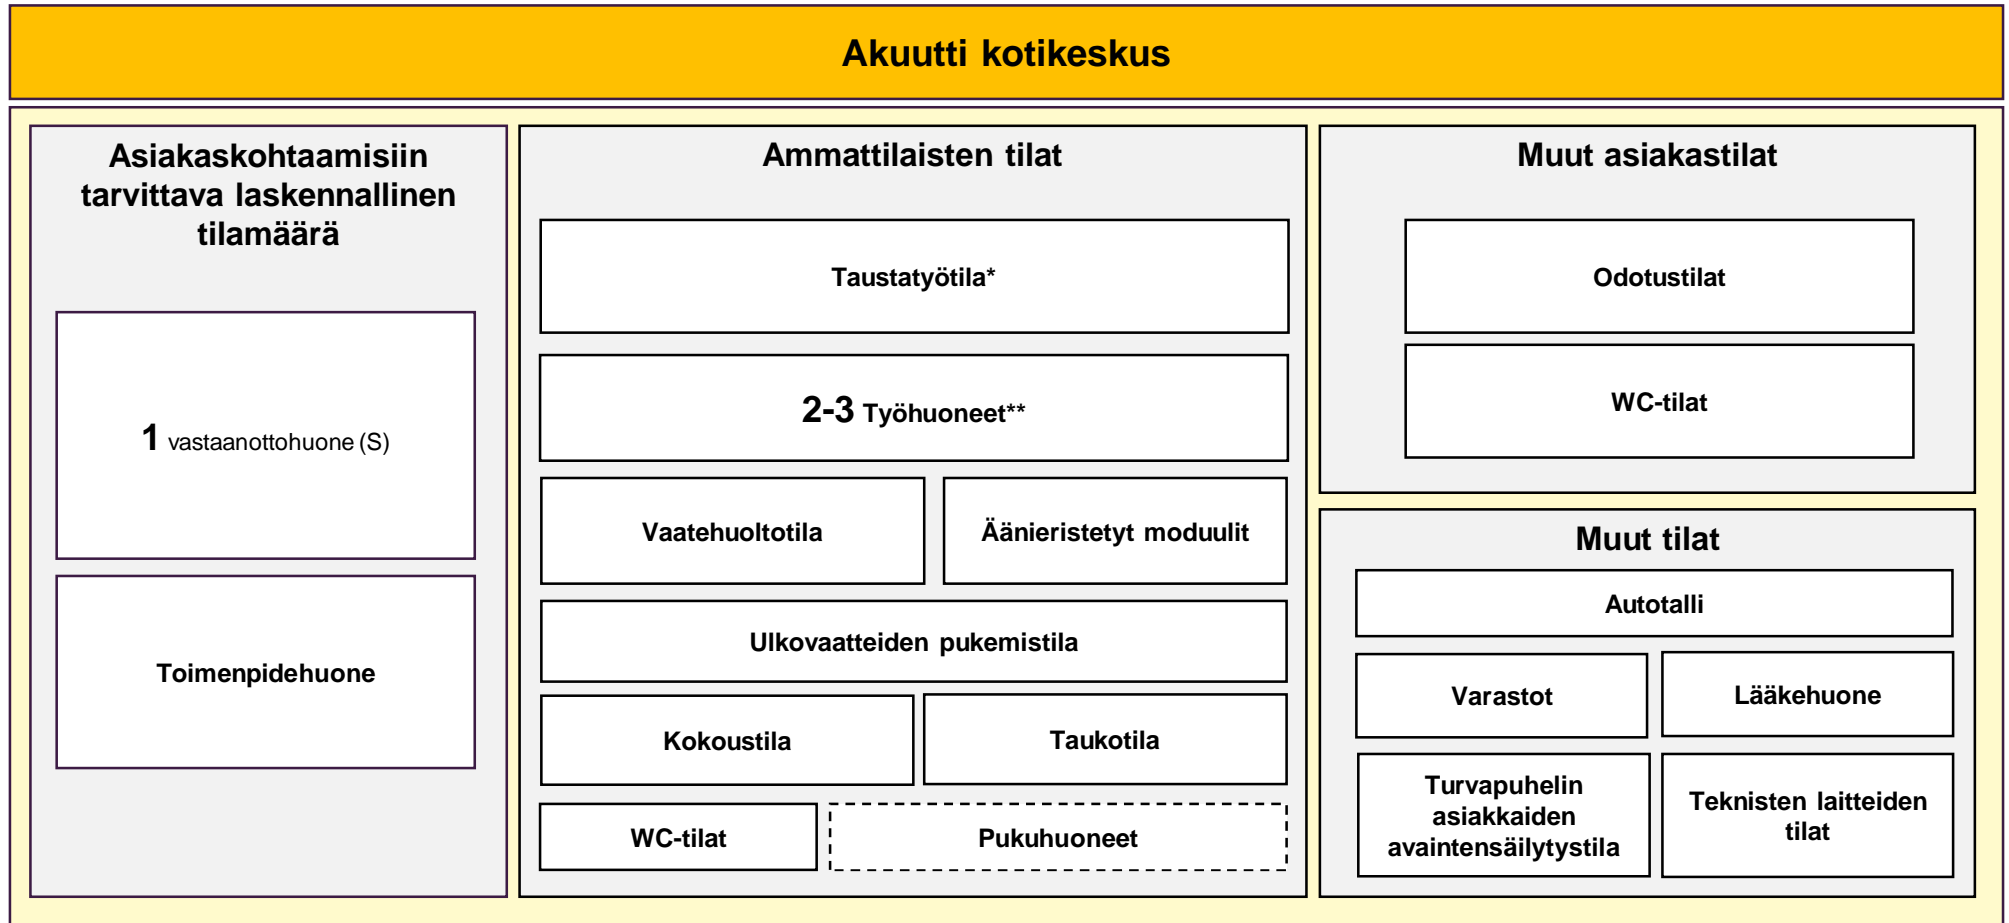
Akuutti kotikeskus

Asiakaskohtaamisiin tarvittava laskennallinen tilamäärä

1 vastaanottohuone (S)

Toimenpidehuone

Ammattilaisten tilat

Taustatyötila*

2-3 Työhuoneet**

Vaatehuoltotila

Äänieristetyt moduulit

Ulkovaatteiden pukemistila

Kokoustila

Taukotila

WC-tilat

Pukuhuoneet

Muut asiakastilat

Odotustilat

WC-tilat

Muut tilat

Autotalli

Varastot

Lääkehuone

Turvapuhelin asiakkaiden avaintensäilytystila

Teknisten laitteiden tilat